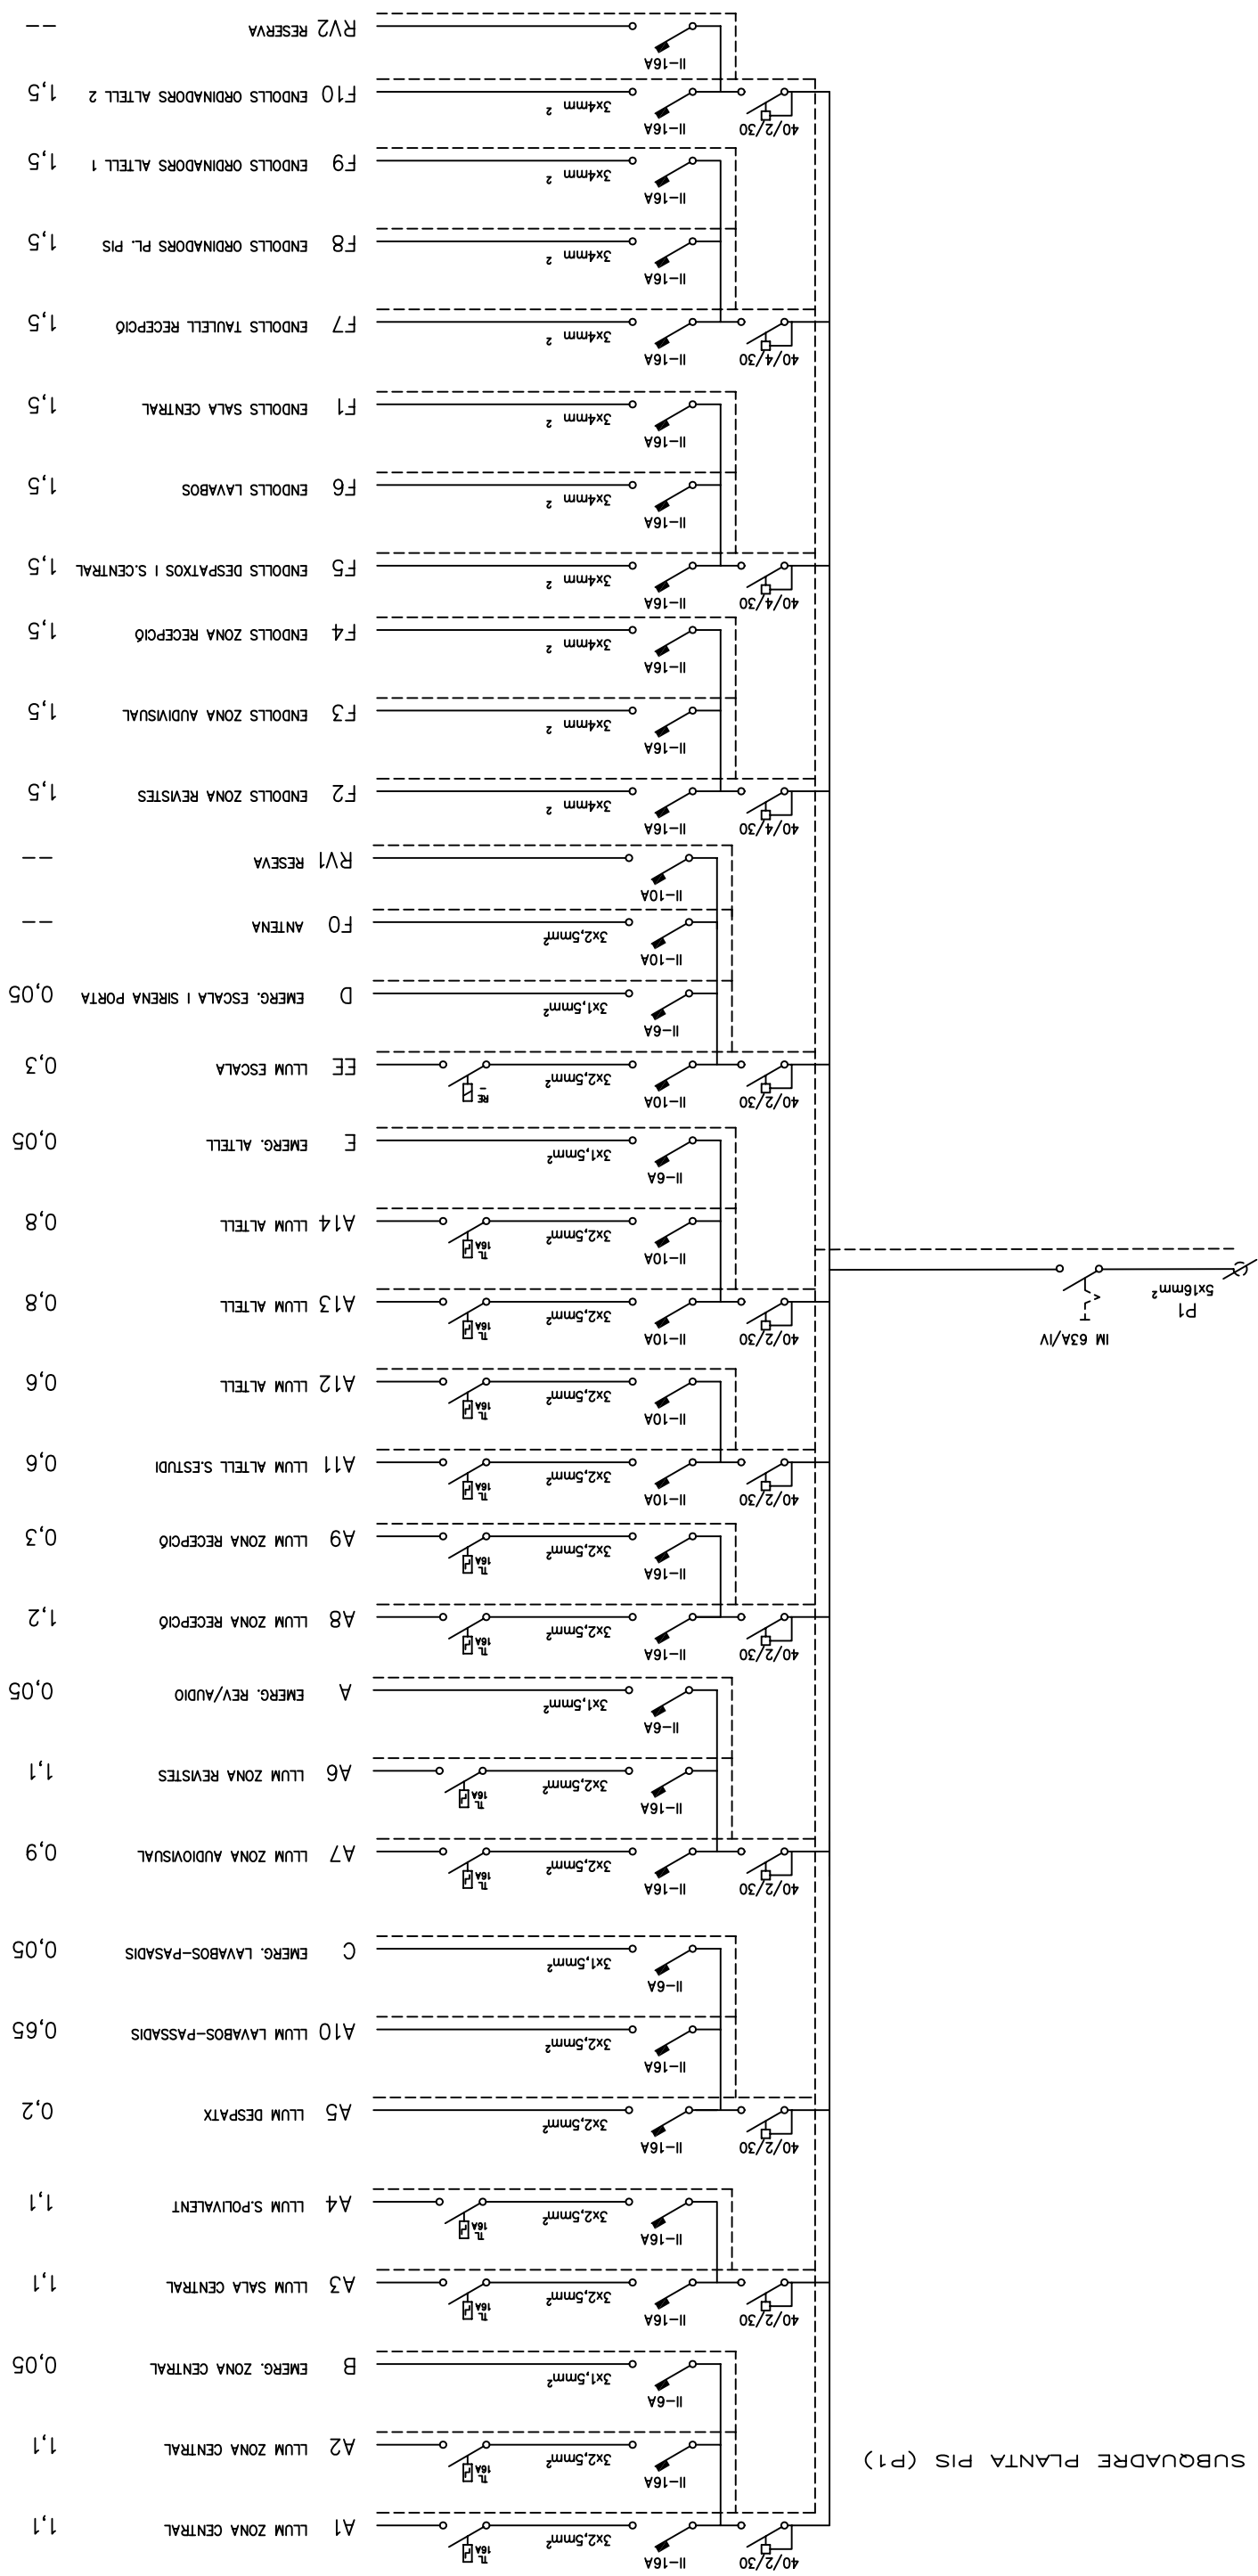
SUBQUADRE PLANTA PIS (P1)

IM 63A/IV
P1
5x16mm²

| Circuit | Descripció | kW | Cable | Protecció | Diferencial |
|---|---|---|---|---|---|
| RV2 | RESERVA | -- | | II-16A | |
| F10 | ENDOLLS ORDINADORS ALTELL 2 | 1,5 | 3x4mm² | II-16A | 40/2/30 |
| F9 | ENDOLLS ORDINADORS ALTELL 1 | 1,5 | 3x4mm² | II-16A | |
| F8 | ENDOLLS ORDINADORS PL. PIS | 1,5 | 3x4mm² | II-16A | |
| F7 | ENDOLLS TAULELL RECEPCIÓ | 1,5 | 3x4mm² | II-16A | 40/4/30 |
| F1 | ENDOLLS SALA CENTRAL | 1,5 | 3x4mm² | II-16A | |
| F6 | ENDOLLS LAVABOS | 1,5 | 3x4mm² | II-16A | |
| F5 | ENDOLLS DESPATXOS I S.CENTRAL | 1,5 | 3x4mm² | II-16A | 40/4/30 |
| F4 | ENDOLLS ZONA RECEPCIÓ | 1,5 | 3x4mm² | II-16A | |
| F3 | ENDOLLS ZONA AUDIVISUAL | 1,5 | 3x4mm² | II-16A | |
| F2 | ENDOLLS ZONA REVISTES | 1,5 | 3x4mm² | II-16A | 40/4/30 |
| RV1 | RESEVA | -- | | II-10A | |
| F0 | ANTENA | -- | 3x2,5mm² | II-10A | |
| D | EMERG. ESCALA I SIRENA PORTA | 0,05 | 3x1,5mm² | II-6A | |
| EE | LLUM ESCALA | 0,3 | 3x2,5mm² | II-10A RE | 40/2/30 |
| E | EMERG. ALTELL | 0,05 | 3x1,5mm² | II-6A | |
| A14 | LLUM ALTELL | 0,8 | 3x2,5mm² | II-10A TL 16A | |
| A13 | LLUM ALTELL | 0,8 | 3x2,5mm² | II-10A TL 16A | 40/2/30 |
| A12 | LLUM ALTELL | 0,6 | 3x2,5mm² | II-10A TL 16A | |
| A11 | LLUM ALTELL S.ESTUDI | 0,6 | 3x2,5mm² | II-10A TL 16A | 40/2/30 |
| A9 | LLUM ZONA RECEPCIÓ | 0,3 | 3x2,5mm² | II-16A TL 16A | |
| A8 | LLUM ZONA RECEPCIÓ | 1,2 | 3x2,5mm² | II-16A TL 16A | 40/2/30 |
| A | EMERG. REV/AUDIO | 0,05 | 3x1,5mm² | II-6A | |
| A6 | LLUM ZONA REVISTES | 1,1 | 3x2,5mm² | II-16A TL 16A | |
| A7 | LLUM ZONA AUDIOVISUAL | 0,9 | 3x2,5mm² | II-16A TL 16A | 40/2/30 |
| C | EMERG. LAVABOS-PASADIS | 0,05 | 3x1,5mm² | II-6A | |
| A10 | LLUM LAVABOS-PASSADIS | 0,65 | 3x2,5mm² | II-16A | |
| A5 | LLUM DESPATX | 0,2 | 3x2,5mm² | II-16A | 40/2/30 |
| A4 | LLUM S.POLIVALENT | 1,1 | 3x2,5mm² | II-16A TL 16A | |
| A3 | LLUM SALA CENTRAL | 1,1 | 3x2,5mm² | II-16A TL 16A | 40/2/30 |
| B | EMERG. ZONA CENTRAL | 0,05 | 3x1,5mm² | II-6A | |
| A2 | LLUM ZONA CENTRAL | 1,1 | 3x2,5mm² | II-16A TL 16A | |
| A1 | LLUM ZONA CENTRAL | 1,1 | 3x2,5mm² | II-16A TL 16A | 40/2/30 |